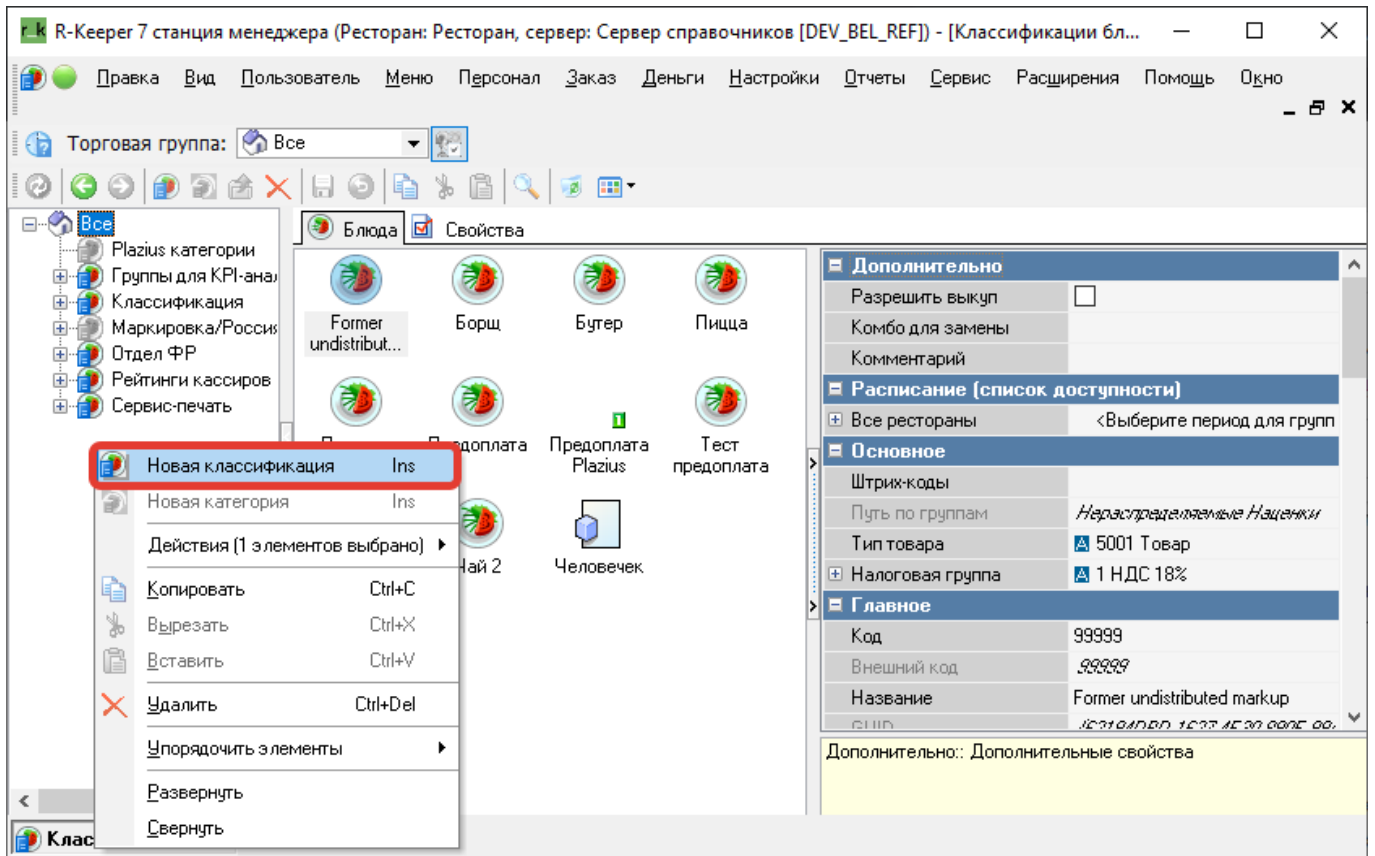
r_k R-Keeper 7 станция менеджера (Ресторан: Ресторан, сервер: Сервер справочников [DEV_BEL_REF]) - [Классификации бл...

Правка Вид Пользователь Меню Персонал Заказ Деньги Настройки Отчеты Сервис Расширения Помощь Окно

Торговая группа: Все

Все
Plazius категории
Группы для KPI-анал
Классификация
Маркировка/Россия
Отдел ФР
Рейтинги кассиров
Сервис-печать

Блюда Свойства

Former undistribut...
Борщ
Бутер
Пицца
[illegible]
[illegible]редоплата
Предоплата Plazius
Тест предоплата
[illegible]ай 2
Человечек

Новая классификация Ins
Новая категория Ins
Действия (1 элементов выбрано)
Копировать Ctrl+C
Вырезать Ctrl+X
Вставить Ctrl+V
Удалить Ctrl+Del
Упорядочить элементы
Развернуть
Свернуть

Клас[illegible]

| Дополнительно | |
|---|---|
| Разрешить выкуп | |
| Комбо для замены | |
| Комментарий | |
| Расписание (список доступности) | |
| Все рестораны | <Выберите период для групп |
| Основное | |
| Штрих-коды | |
| Путь по группам | Нераспределяемые Наценки |
| Тип товара | 5001 Товар |
| Налоговая группа | 1 НДС 18% |
| Главное | |
| Код | 99999 |
| Внешний код | 99999 |
| Название | Former undistributed markup |
| GUID | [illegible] |

Дополнительно:: Дополнительные свойства